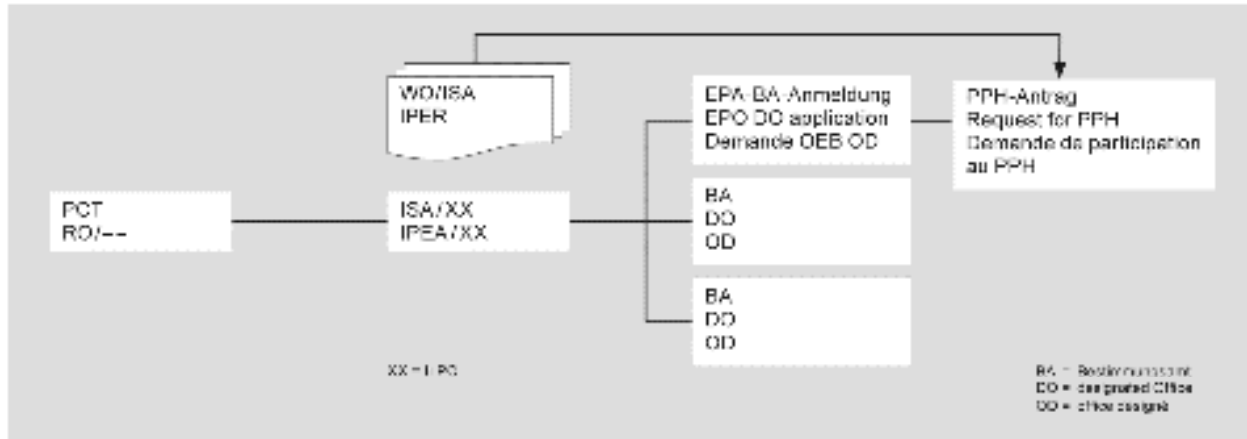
WO/ISA
IPER

EPA-BA-Anmeldung
EPO DO application
Demande OEB OD

PPH-Antrag
Request for PPH
Demande de participation au PPH

PCT
RO/--

ISA/XX
IPEA/XX

BA
DO
OD

BA
DO
OD

XX = EPO

BA = Bestimmungsamt
DO = designated Office
OD = office désigné